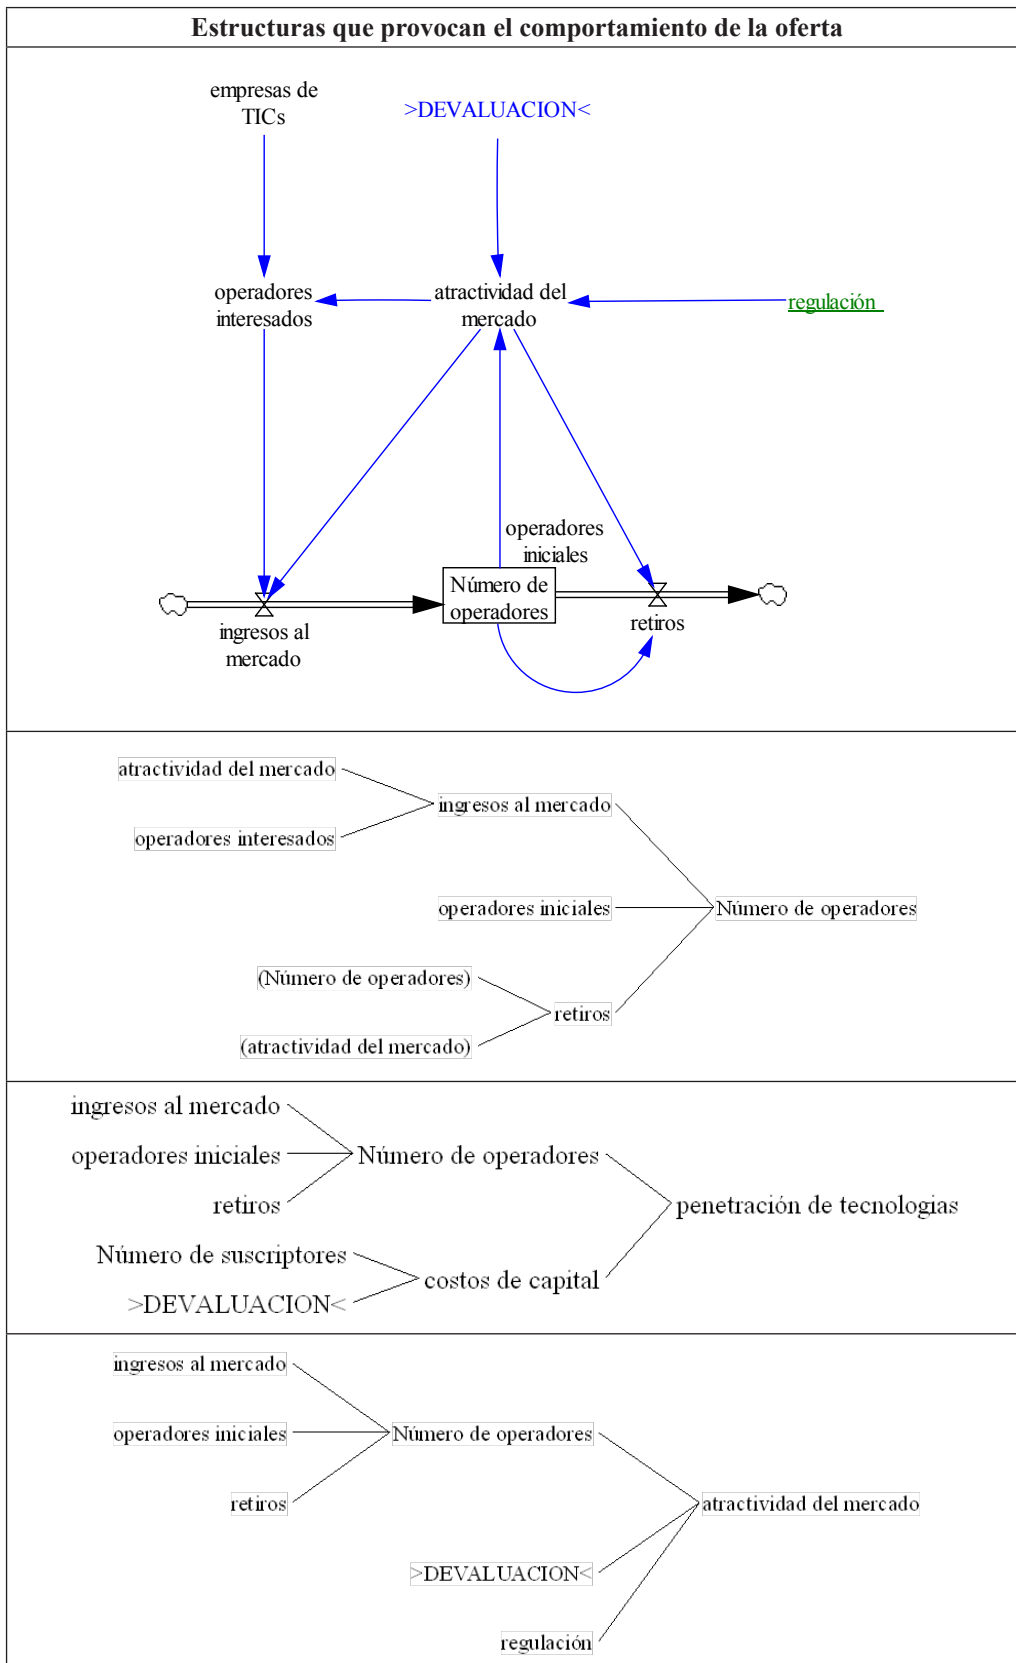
Estructuras que provocan el comportamiento de la oferta

empresas de TICs

>DEVALUACION<

operadores interesados

atractividad del mercado

regulación

operadores iniciales

Número de operadores

ingresos al mercado

retiros

atractividad del mercado
operadores interesados
ingresos al mercado
operadores iniciales
Número de operadores
(Número de operadores)
(atractividad del mercado)
retiros

ingresos al mercado
operadores iniciales
retiros
Número de operadores
penetración de tecnologias
Número de suscriptores
>DEVALUACION<
costos de capital

ingresos al mercado
operadores iniciales
retiros
Número de operadores
atractividad del mercado
>DEVALUACION<
regulación